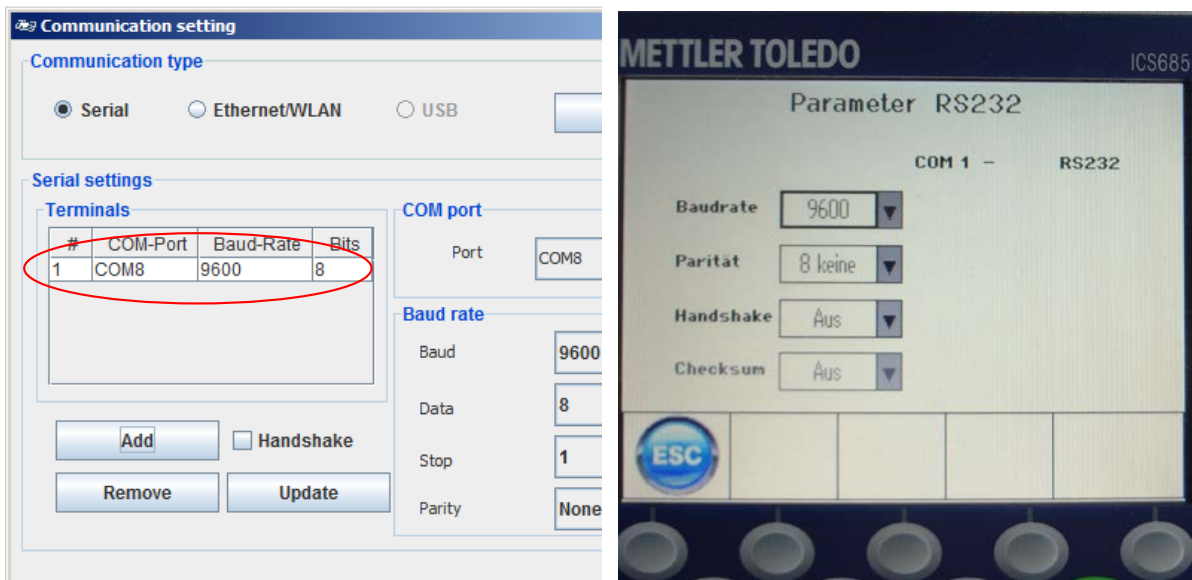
Communication setting

Communication type

Serial Ethernet/WLAN USB

Serial settings

Terminals

| # | COM-Port | Baud-Rate | Bits |
|---|---|---|---|
| 1 | COM8 | 9600 | 8 |

COM port

Port COM8

Baud rate

Baud 9600

Data 8

Stop 1

Parity None

Add Handshake

Remove Update

METTLER TOLEDO ICS685

Parameter RS232

COM 1 – RS232

Baudrate 9600

Parität 8 keine

Handshake Aus

Checksum Aus

ESC